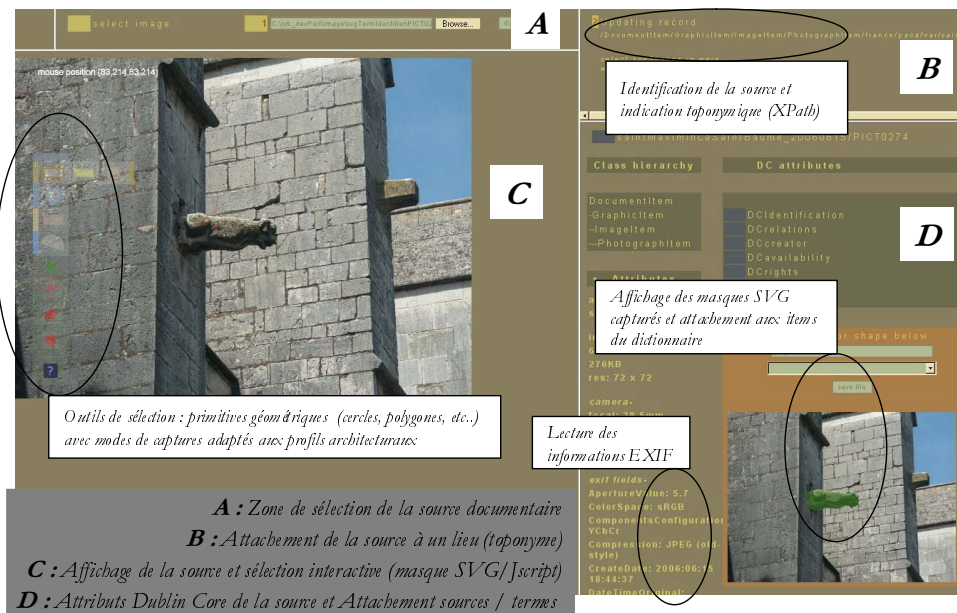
select image

1

C:\sys_dev\PathImage\svgTerm\Ident\Gen\PICT02

Browse...

A

Updating record:

/DocumentItem/GraphicItem/ImageItem/PhotographItem/france/paca/var/sai

B

Identification de la source et indication toponymique (XPath)

mouse position (83,214,83,214)

C

SaintMaximinLaSainteBaume_20060615/PICT0274

Class hierarchy

DC attributes

DocumentItem
-GraphicItem
--ImageItem
---PhotographItem

DCidentification
DCrelations
DCcreator
DCavailability
DCrights

D

Attributes

Affichage des masques SVG capturés et attachement aux items du dictionnaire

or shape below

276KB
res: 72 x 72

save file

?

Outils de sélection : primitives géométriques (cercles, polygones, etc..) avec modes de captures adaptés aux profils architecturaux

camera:
focal: 38.5mm

Lecture des informations EXIF

exif fields:
ApertureValue: 5.7
ColorSpace: sRGB
ComponentsConfiguration: YCbCr
Compression: JPEG (old-style)
CreateDate: 2006:06:15 18:44:37
DateTimeOriginal:

A : Zone de sélection de la source documentaire
B : Attachement de la source à un lieu (toponyme)
C : Affichage de la source et sélection interactive (masque SVG/Jscript)
D : Attributs Dublin Core de la source et Attachement sources / termes